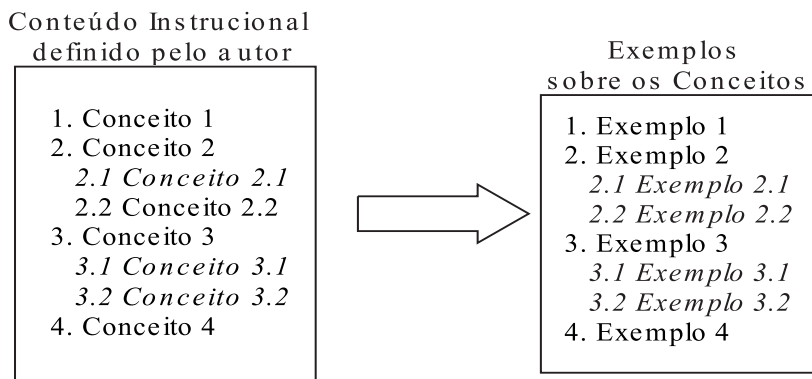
Conteúdo Instrucional definido pelo autor

1. Conceito 1
2. Conceito 2
2.1 Conceito 2.1
2.2 Conceito 2.2
3. Conceito 3
3.1 Conceito 3.1
3.2 Conceito 3.2
4. Conceito 4

Exemplos sobre os Conceitos

1. Exemplo 1
2. Exemplo 2
2.1 Exemplo 2.1
2.2 Exemplo 2.2
3. Exemplo 3
3.1 Exemplo 3.1
3.2 Exemplo 3.2
4. Exemplo 4